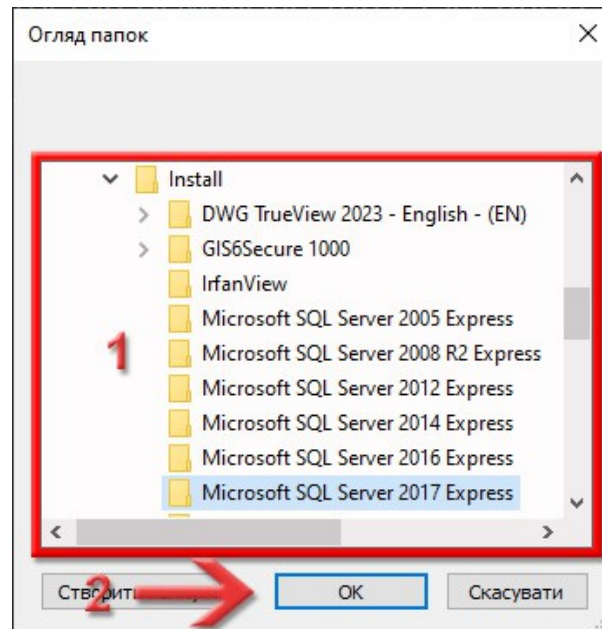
Огляд папок

Install
DWG TrueView 2023 - English - (EN)
GIS6Secure 1000
IrfanView
Microsoft SQL Server 2005 Express
Microsoft SQL Server 2008 R2 Express
Microsoft SQL Server 2012 Express
Microsoft SQL Server 2014 Express
Microsoft SQL Server 2016 Express
Microsoft SQL Server 2017 Express

1

Створити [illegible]
2
OK
Скасувати